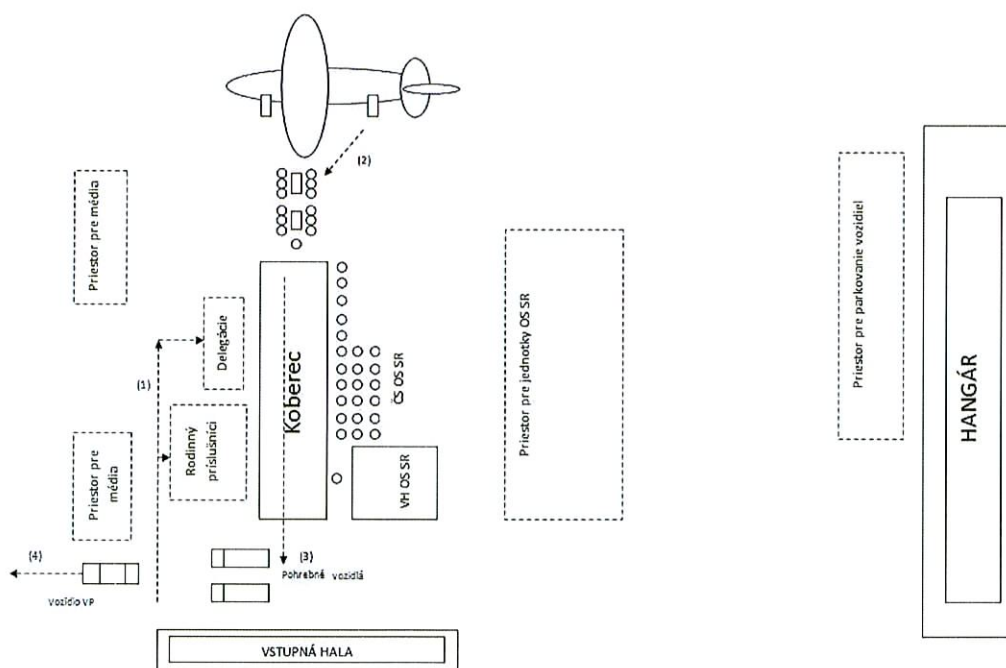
(2)

Priestor pre média

Delegácie

(1)

Koberec

ČS OS SR

Priestor pre jednotky OS SR

Priestor pre parkovanie vozidiel

HANGÁR

Rodinný príslušníci

Priestor pre média

VH OS SR

(4)

(3)

Pohrebné vozidlá

Vozidlo VP

VSTUPNÁ HALA